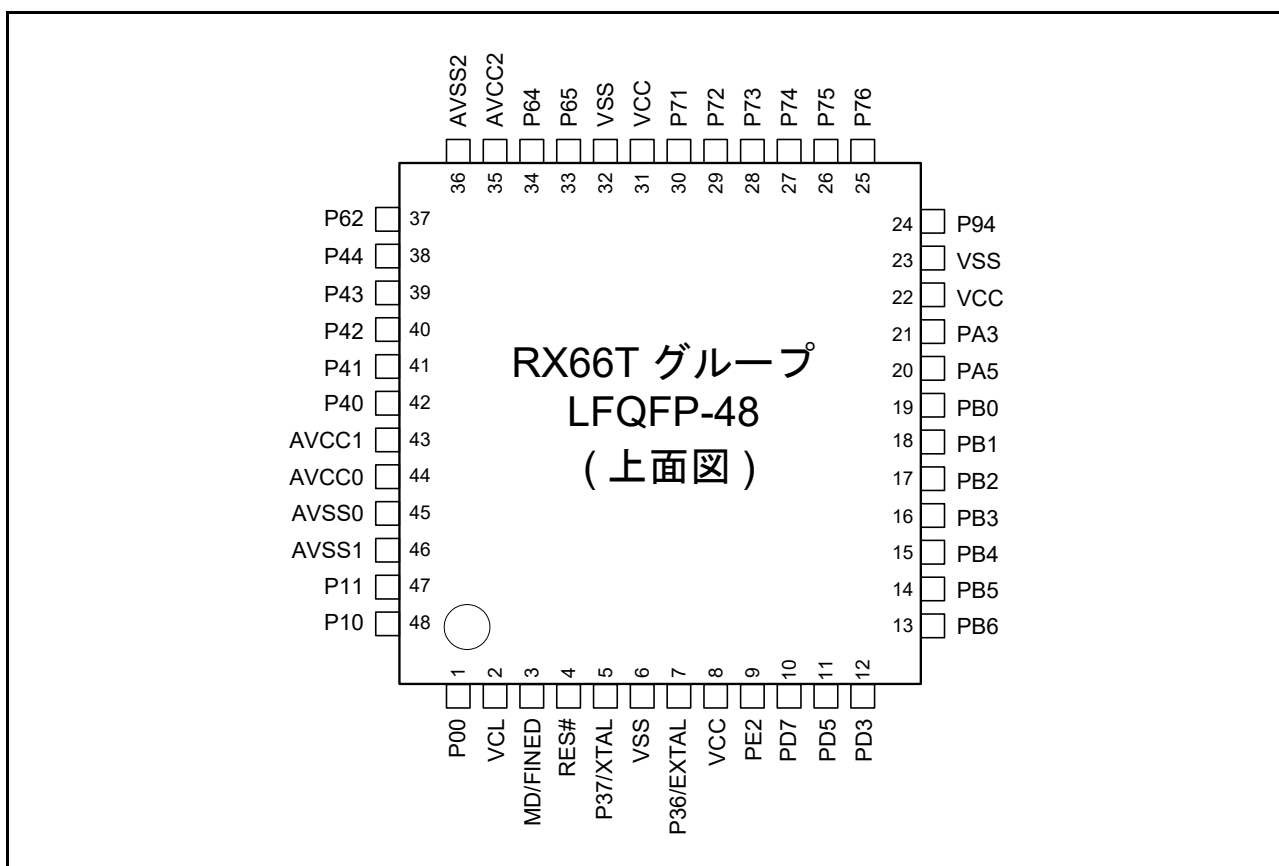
AVSS2 36
AVCC2 35
P64 34
P65 33
VSS 32
VCC 31
P71 30
P72 29
P73 28
P74 27
P75 26
P76 25

P62 37
P44 38
P43 39
P42 40
P41 41
P40 42
AVCC1 43
AVCC0 44
AVSS0 45
AVSS1 46
P11 47
P10 48

RX66T グループ
LFQFP-48
(上面図)

24 P94
23 VSS
22 VCC
21 PA3
20 PA5
19 PB0
18 PB1
17 PB2
16 PB3
15 PB4
14 PB5
13 PB6

1 P00
2 VCL
3 MD/FINED
4 RES#
5 P37/XTAL
6 VSS
7 P36/EXTAL
8 VCC
9 PE2
10 PD7
11 PD5
12 PD3